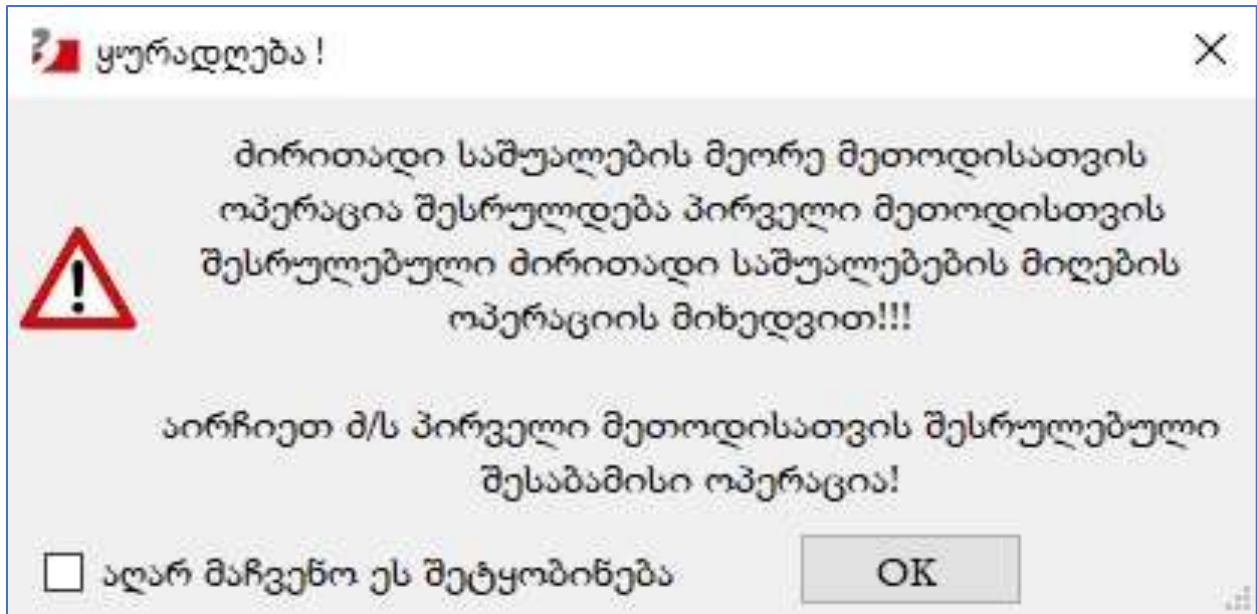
ყურადღება !

ძირითადი საშუალების მეორე მეთოდისათვის ოპერაცია შესრულდება პირველი მეთოდისთვის შესრულებული ძირითადი საშუალებების მიღების ოპერაციის მიხედვით!!!

აირჩიეთ ძ/ს პირველი მეთოდისათვის შესრულებული შესაბამისი ოპერაცია!

აღარ მაჩვენო ეს შეტყობინება

OK